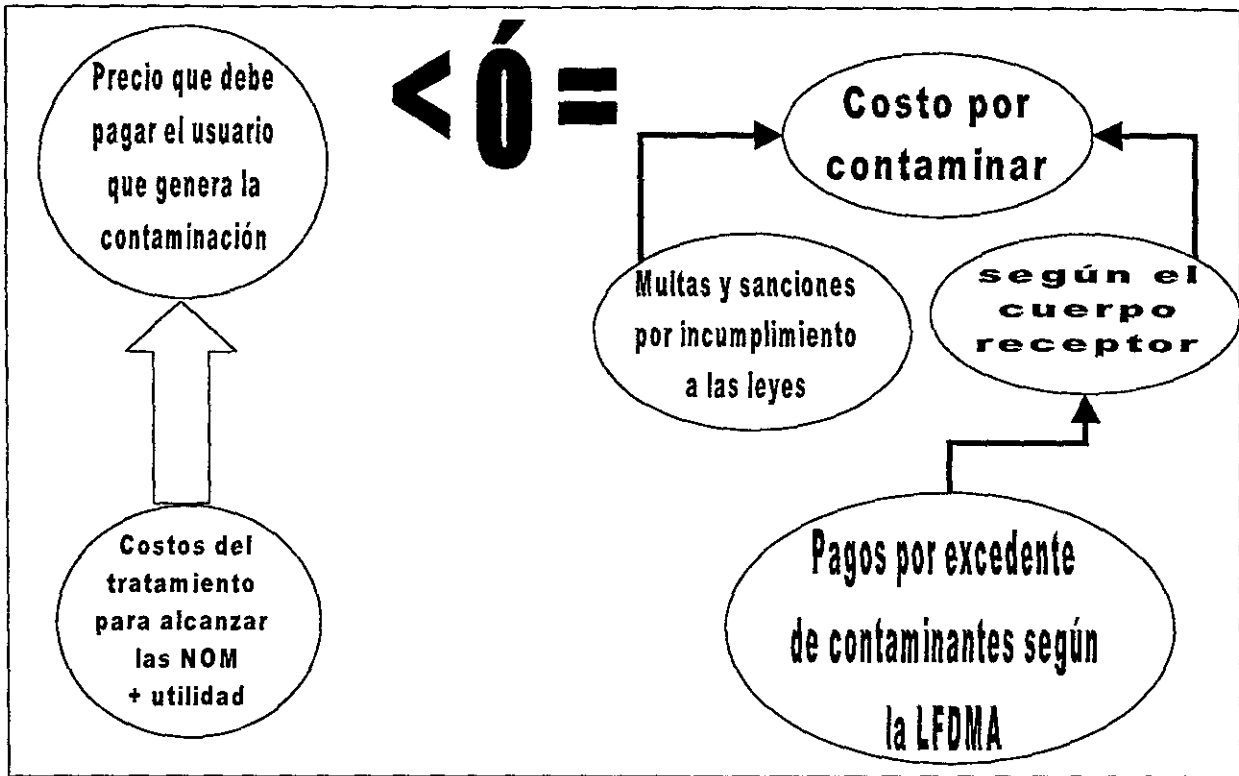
Precio que debe pagar el usuario que genera la contaminación

< ó =

Costo por contaminar

Multas y sanciones por incumplimiento a las leyes

según el cuerpo receptor

Costos del tratamiento para alcanzar las NOM + utilidad

Pagos por excedente de contaminantes según la LFDMA